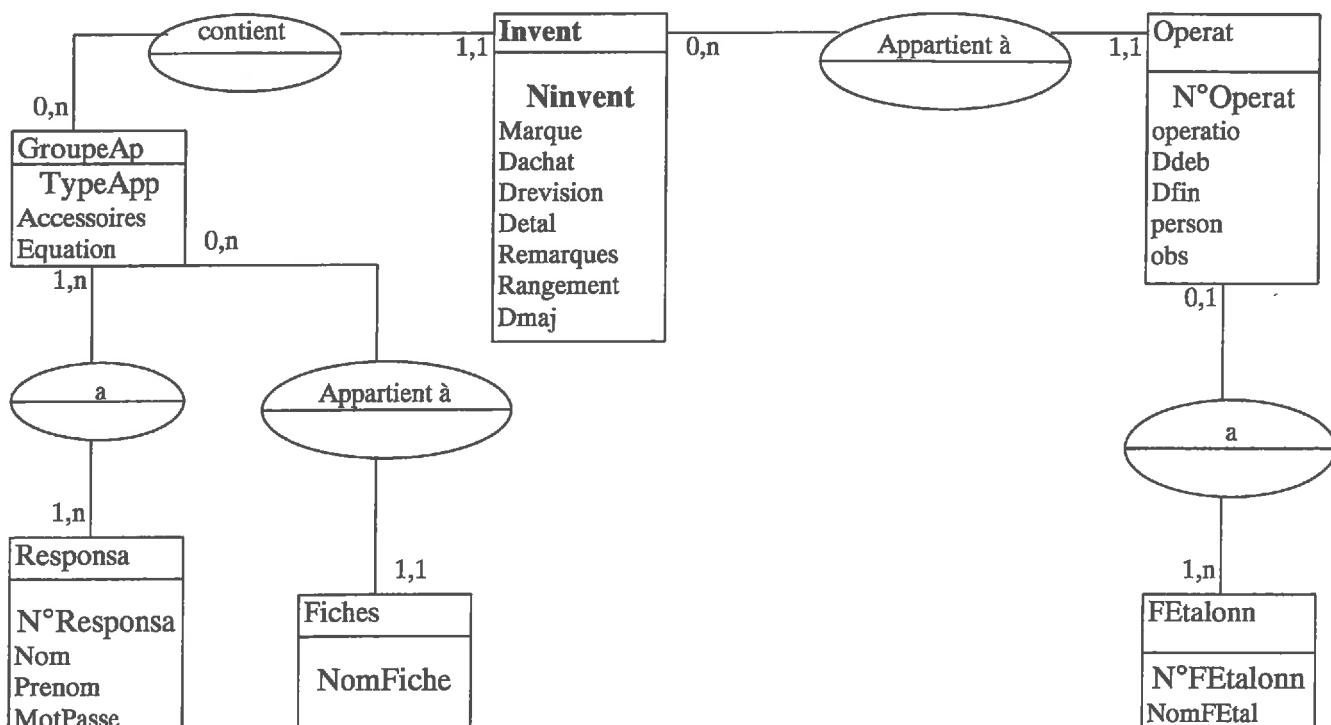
contient

1,1

Invent

Ninvent
Marque
Dachat
Drevision
Detal
Remarques
Rangement
Dmaj

0,n

Appartient à

1,1

Operat

N°Operat
operatio
Ddeb
Dfin
person
obs

0,n

GroupeAp

TypeApp
Accessoires
Equation

0,n

1,n

a

Appartient à

1,n

Responsa

N°Responsa
Nom
Prenom
MotPasse

1,1

Fiches

NomFiche

0,1

a

1,n

FEtalonn

N°FEtalonn
NomFEtal